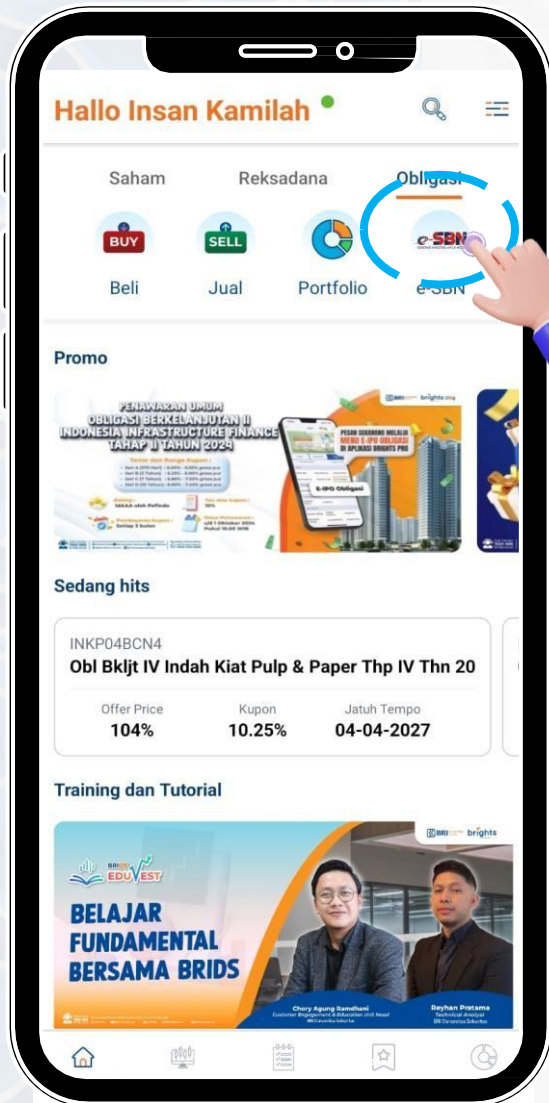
Hallo Insan Kamilah

Saham
Reksadana
Obligasi

BUY
Beli
SELL
Jual
Portfolio
e-SBN
e-SBN

Promo

PENAWARAN UMUM
OBLIGASI BERKELANJUTAN II
INDONESIA INFRASTRUCTURE FINANCE
TAHAP II TAHUN 2024

PESAN SEKARANG MELALUI
MENU E-IPO OBLIGASI
DI APLIKASI BRIGHTS PRO

E-IPO Obligasi

brights

Sedang hits

INKP04BCN4
Obl Bkljt IV Indah Kiat Pulp & Paper Thp IV Thn 20

| Offer Price | Kupon | Jatuh Tempo |
|---|---|---|
| 104% | 10.25% | 04-04-2027 |

Training dan Tutorial

brights
BRIDS EDUVEST
BELAJAR FUNDAMENTAL BERSAMA BRIDS
Chory Agung Ramdhani
Customer Engagement & Education Unit Head
Reyhan Pratama
Technical Analyst